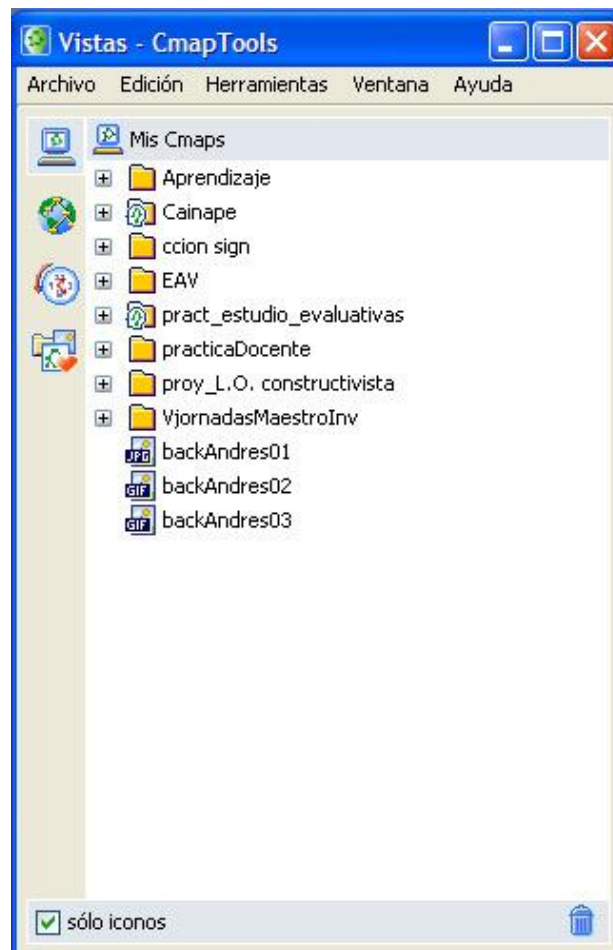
Vistas - CmapTools

Archivo Edición Herramientas Ventana Ayuda

Mis Cmaps
Aprendizaje
Cainape
ccion sign
EAV
pract_estudio_evaluativas
practicaDocente
proy_L.O. constructivista
VjornadasMaestroInv
JPG backAndres01
GIF backAndres02
GIF backAndres03

sólo iconos